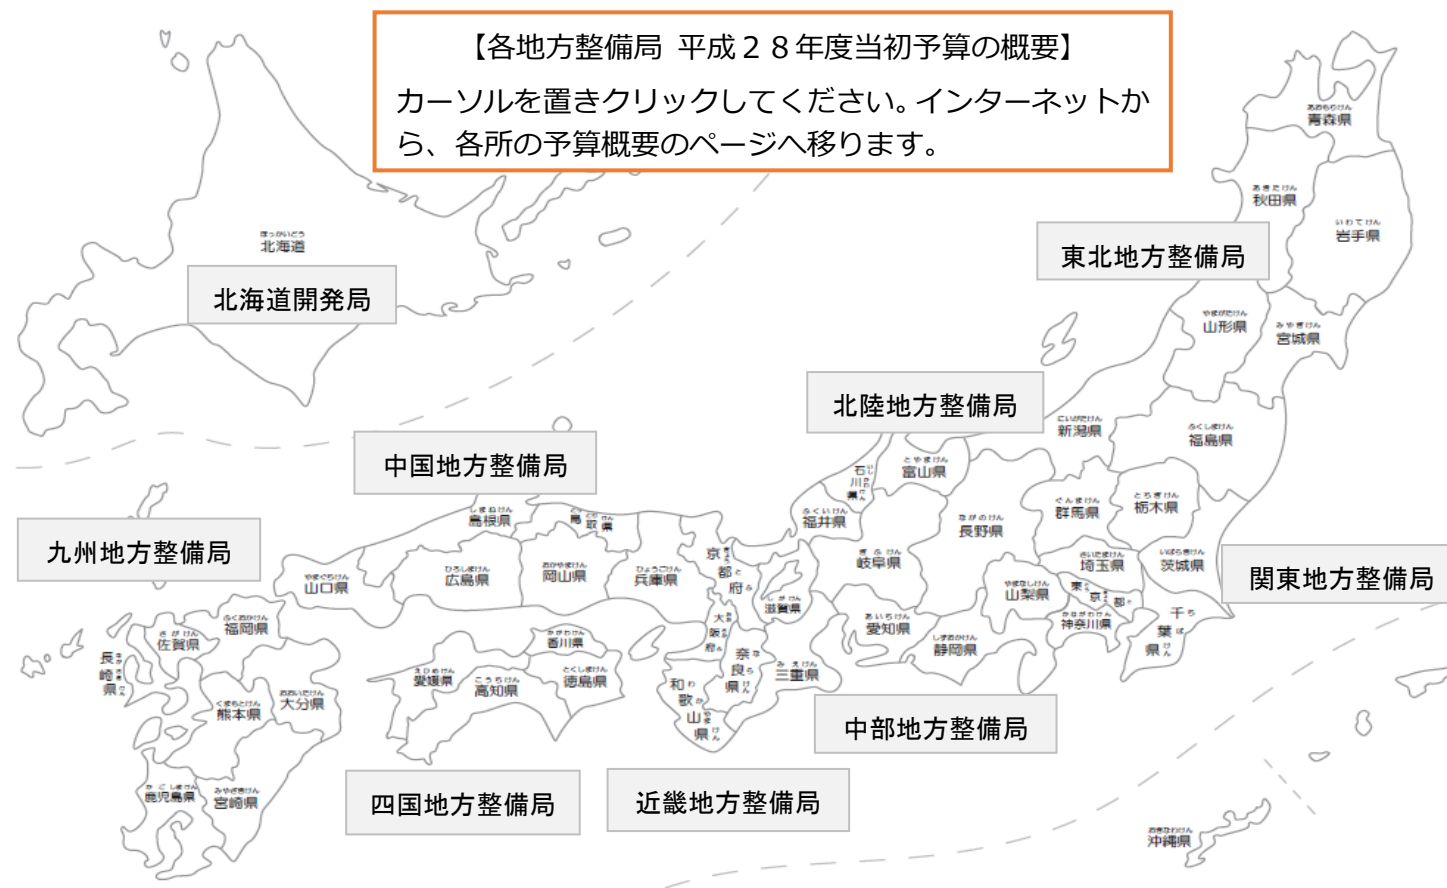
【各地方整備局 平成２８年度当初予算の概要】

カーソルを置きクリックしてください。インターネットから、各所の予算概要のページへ移ります。

青森県
秋田県
岩手県
東北地方整備局
北海道
北海道開発局
山形県
宮城県
北陸地方整備局
新潟県
福島県
中国地方整備局
石川県
富山県
島根県
鳥取県
福井県
長野県
群馬県
栃木県
九州地方整備局
山口県
広島県
岡山県
兵庫県
京都府
岐阜県
埼玉県
茨城県
関東地方整備局
滋賀県
山梨県
東京都
福岡県
佐賀県
大阪府
愛知県
神奈川県
千葉県
香川県
長崎県
奈良県
三重県
静岡県
愛媛県
高知県
徳島県
和歌山県
熊本県
大分県
中部地方整備局
鹿児島県
宮崎県
四国地方整備局
近畿地方整備局
沖縄県